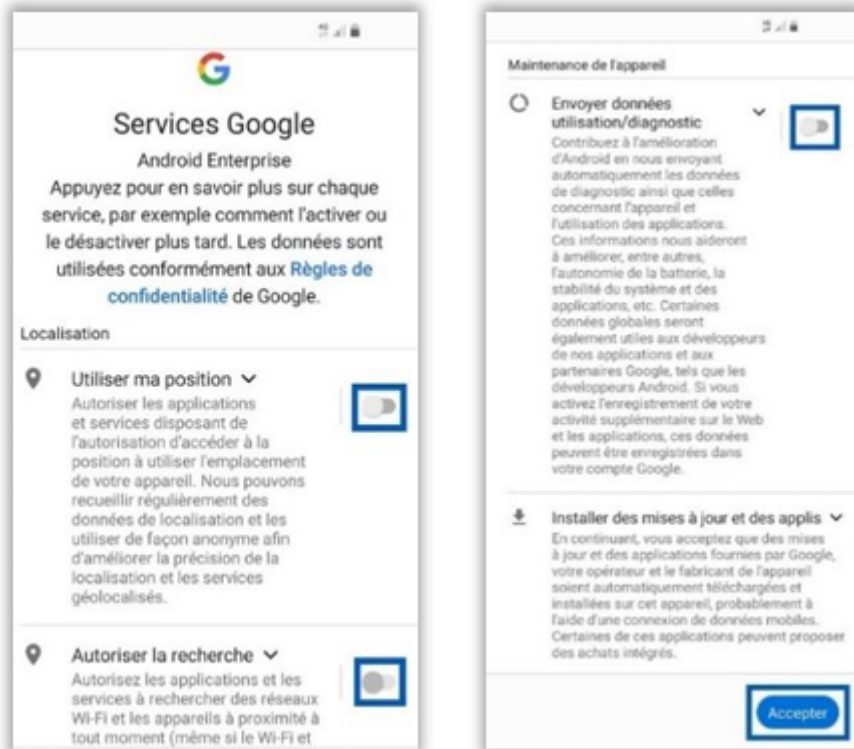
G

Services Google

Android Enterprise

Appuyez pour en savoir plus sur chaque service, par exemple comment l'activer ou le désactiver plus tard. Les données sont utilisées conformément aux Règles de confidentialité de Google.

Localisation

Utiliser ma position

Autoriser les applications et services disposant de l'autorisation d'accéder à la position à utiliser l'emplacement de votre appareil. Nous pouvons recueillir régulièrement des données de localisation et les utiliser de façon anonyme afin d'améliorer la précision de la localisation et les services géolocalisés.

Autoriser la recherche

Autorisez les applications et les services à rechercher des réseaux Wi-Fi et les appareils à proximité à tout moment (même si le Wi-Fi et

Maintenance de l'appareil

Envoyer données utilisation/diagnostic

Contribuez à l'amélioration d'Android en nous envoyant automatiquement les données de diagnostic ainsi que celles concernant l'appareil et l'utilisation des applications. Ces informations nous aideront à améliorer, entre autres, l'autonomie de la batterie, la stabilité du système et des applications, etc. Certaines données globales seront également utiles aux développeurs de nos applications et aux partenaires Google, tels que les développeurs Android. Si vous activez l'enregistrement de votre activité supplémentaire sur le Web et les applications, ces données peuvent être enregistrées dans votre compte Google.

Installer des mises à jour et des applis

En continuant, vous acceptez que des mises à jour et des applications fournies par Google, votre opérateur et le fabricant de l'appareil soient automatiquement téléchargées et installées sur cet appareil, probablement à l'aide d'une connexion de données mobiles. Certaines de ces applications peuvent proposer des achats intégrés.

Accepter